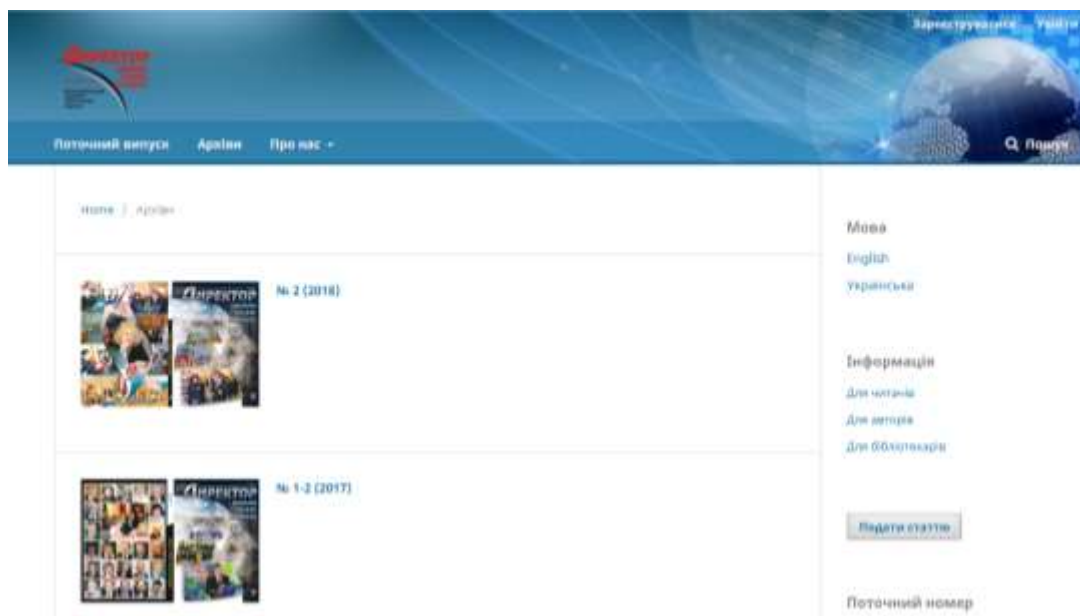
Зареєструватися Увійти

Поточний випуск Архіви Про нас

Пошук

Home / Архіви

№ 2 (2016)

№ 1-2 (2017)

Мова

English

Українська

Інформація

Для читачів

Для авторів

Для бібліотекарів

Подати статтю

Поточний номер